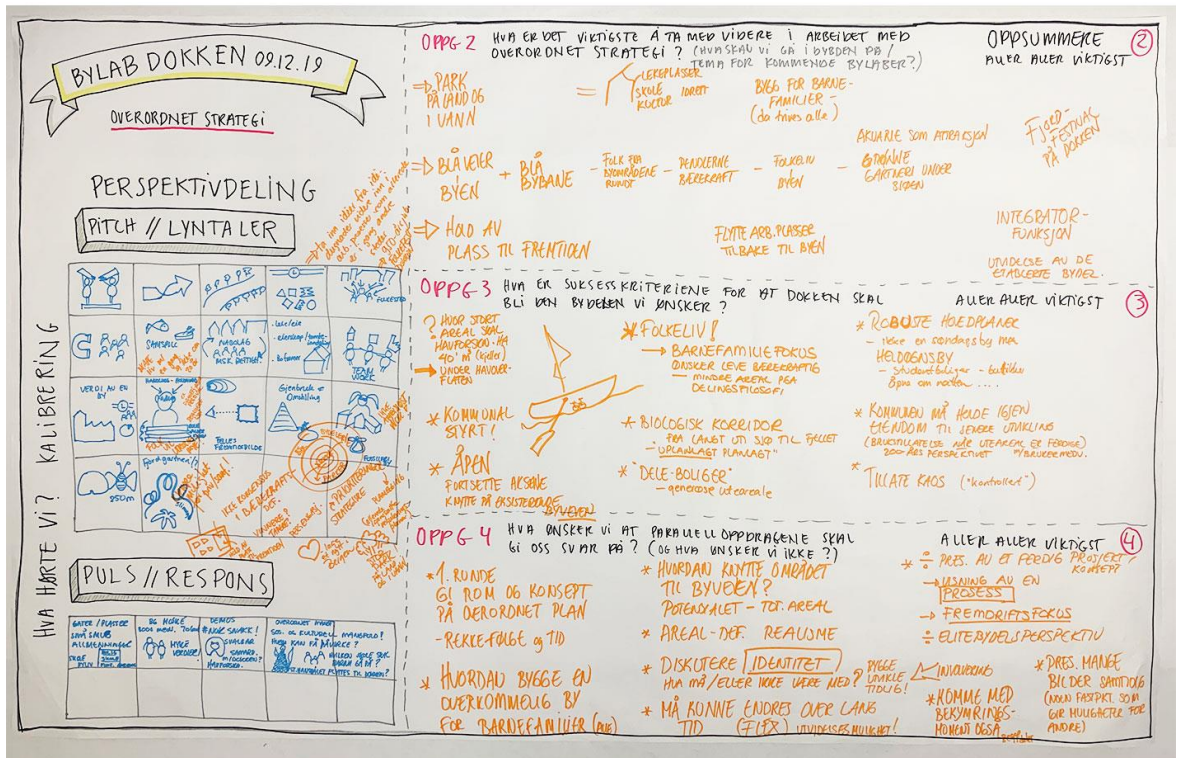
BYLAB DOKKEN 09.12.19

OVERORDNET STRATEGI

PERSPEKTIVDELING

PITCH // LYNTALER

KALIBRERING

HVA HØRTE VI?

SAMSPILL

FOLKESTED

TEAM WORK

VERDI AV EN BY

Gjenbruk av Omstilling

FELLES FREMTIDSBILDE

250m

Fjord gartneri

IKKE KONKURRERE MED SENTRUM

PULS // RESPONS

OPPG 2 HVA ER DET VIKTIGSTE Å TA MED VIDERE I ARBEIDET MED OVERORDNET STRATEGI? (HVA SKAL VI GÅ I DYBDEN PÅ / TEMA FOR KOMMENDE BYLABER?)

OPPSUMMERE AUER AUER VIKTIGST

2

PARK PÅ LAND OG I VANN = LEKEPLASSER SKOLE KULTUR IDRETT

BYGG FOR BARNEFAMILIER (da trives alle)

AKVARIE SOM ATTRAKSJON

FJORD-FESTIVAL PÅ DOKKEN

BLÅ VEIER BYEN + BLÅ BYBANE - FOLK FRA BYOMRÅDENE RUNDT - PENDLERNE BÆREKRAFT - FOLKELIV BYEN - GRØNNE GARTNERI UNDER BRUEN

HOLD AV PLASS TIL FREMTIDEN

FLYTTE ARB.PLASSER TILBAKE TIL BYEN

INTEGRATOR-FUNKSJON

UTVIKLE AV DE ETABLERTE BYDEL.

OPPG 3 HVA ER SUKSESSKRITERIENE FOR AT DOKKEN SKAL BLI DEN BYDELEN VI ØNSKER?

AUER AUER VIKTIGST

3

HVOR STORT AREAL SKAL HAVFORSØK HA 40 m² (kjeller) UNDER HAVOVERFLATEN

KOMMUNAL STYRT!

ÅPEN FORTSETTE ARBEIDE KNYTTE PÅ EKSISTERENDE BYVEVEN

FOLKELIV! → BARNEFAMILIEFOKUS ØNSKER LEVE BÆREKRAFTIG - MINDRE AREAL PGA DELINGSFILOSOFI

BIOLOGISK KORRIDOR FRA LANGT UTI SJØ TIL FJELLET - "UPLANLAGT PLANLAGT"

"DELE-BOLIGER" - generøse uteareale

ROBUSTE HOEDPLANER - ikke en søndagsby men HELDØGNSBY - studentboliger - butikker åpne om natten ....

KOMMUNEN MÅ HOLDE IGJEN EIENDOM TIL SENERE UTVIKLING (BRUKSTILLATELSE når UTEAREAL ER FERDIGE) 200 ÅRS PERSPEKTIVET

TILLATE KAOS ("kontrollert")

OPPG 4 HVA ØNSKER VI AT PARALLELLOPPDRAGENE SKAL GI OSS SVAR PÅ? (OG HVA ØNSKER VI IKKE?)

AUER AUER VIKTIGST

4

1. RUNDE GI ROM OG KONSEPT PÅ OVERORDNET PLAN

- REKKEFØLGE og TID

HVORDAN BYGGE EN OVERKOMMELIG BY FOR BARNEFAMILIER (alle)

HVORDAN KNYTTE OMRÅDET TIL BYVEVEN? POTENSIALET - TOT. AREAL

AREAL-DEF. REALISME

DISKUTERE IDENTITET HVA MÅ/ELLER IKKE VÆRE MED?

BYGGE UTVIKLE TIDLIG!

MÅ KUNNE ENDRES OVER LANG TID (FLEX) UTVIDELSESMULIGHET!

÷ PRES. AV ET FERDIG PROSJEKT / KONSEPT?

LØSNING AV EN PROSESS

FREMDRIFTSFOKUS

÷ ELITEBYDELSPERSPEKTIV

INVOLVERING

KOMME MED BEKYMRINGS-MOMENT OGSÅ

PRES. MANGE BILDER SAMTIDIG (INGEN FASTPKT. SOM GIR MULIGHETER FOR ANDRE)